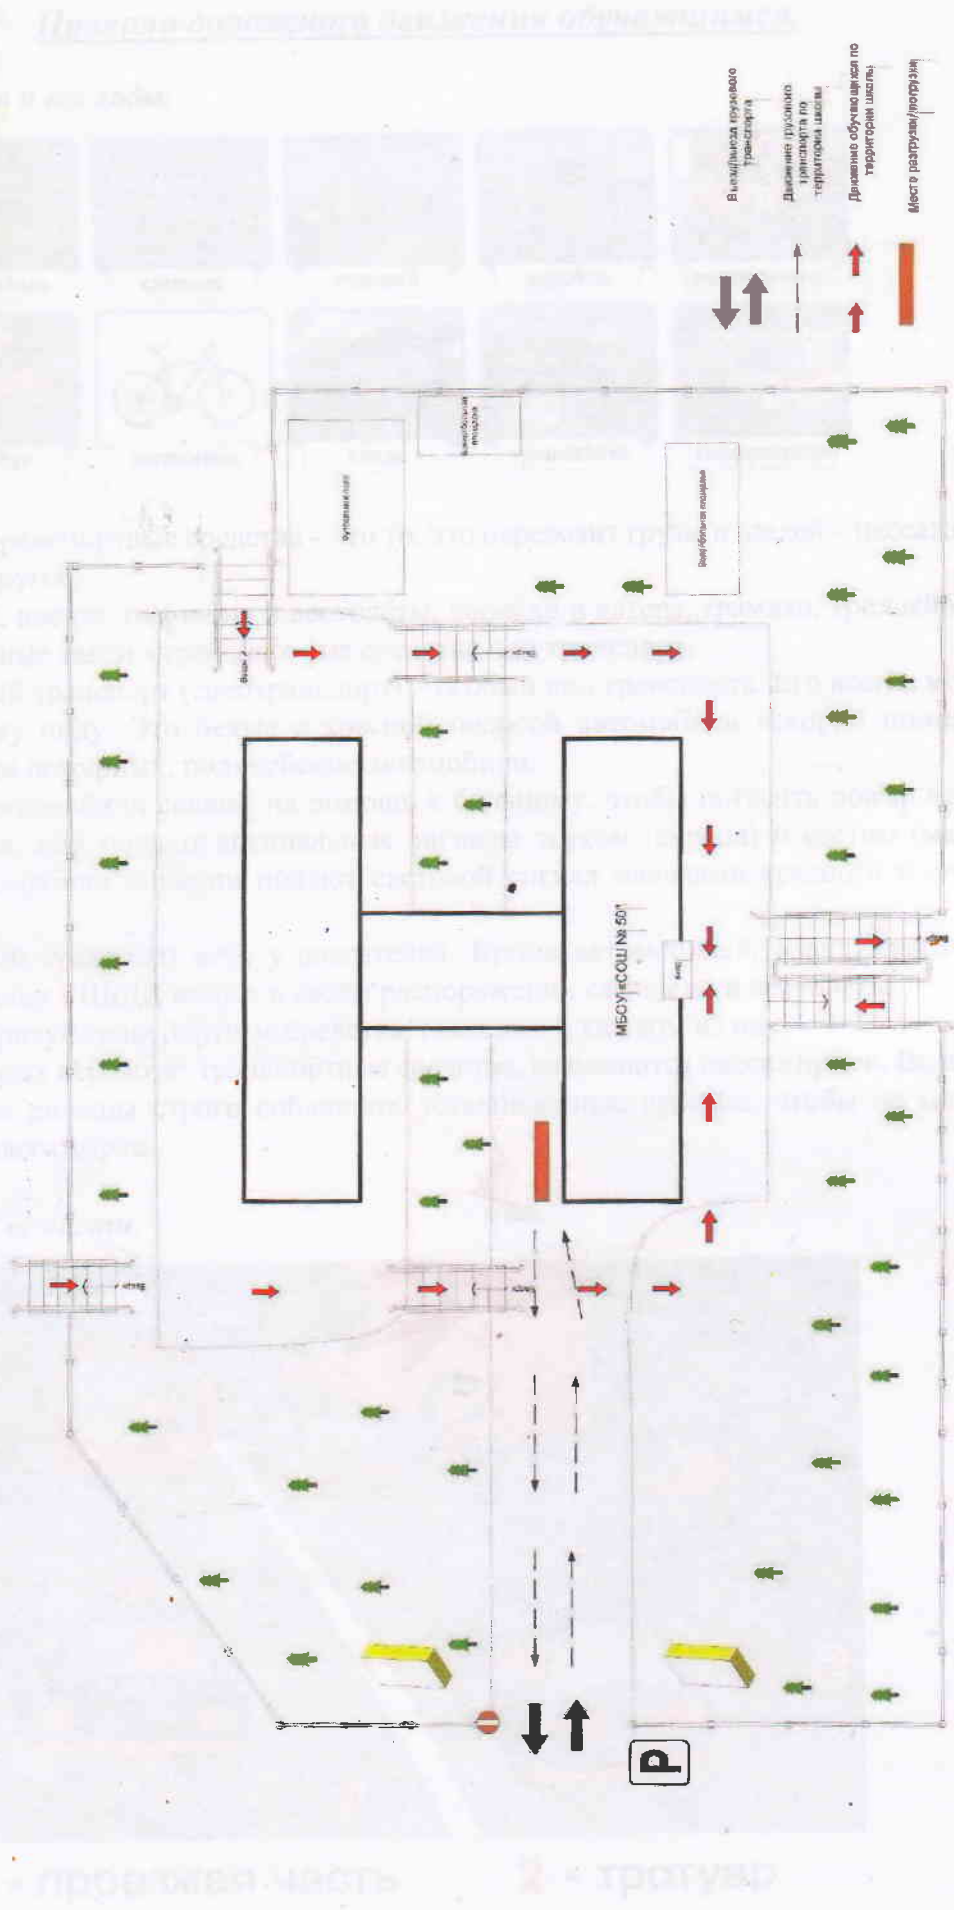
Въезд/выезд грузового транспорта

Движение грузового транспорта по территории школы

Движение обучающихся по территории школы

Место разгрузки/погрузки

Футбольное поле

Волейбольная площадка

Баскетбольная площадка

МБОУ «СОШ № 50»

P

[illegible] проезжая часть

2 – тротуар